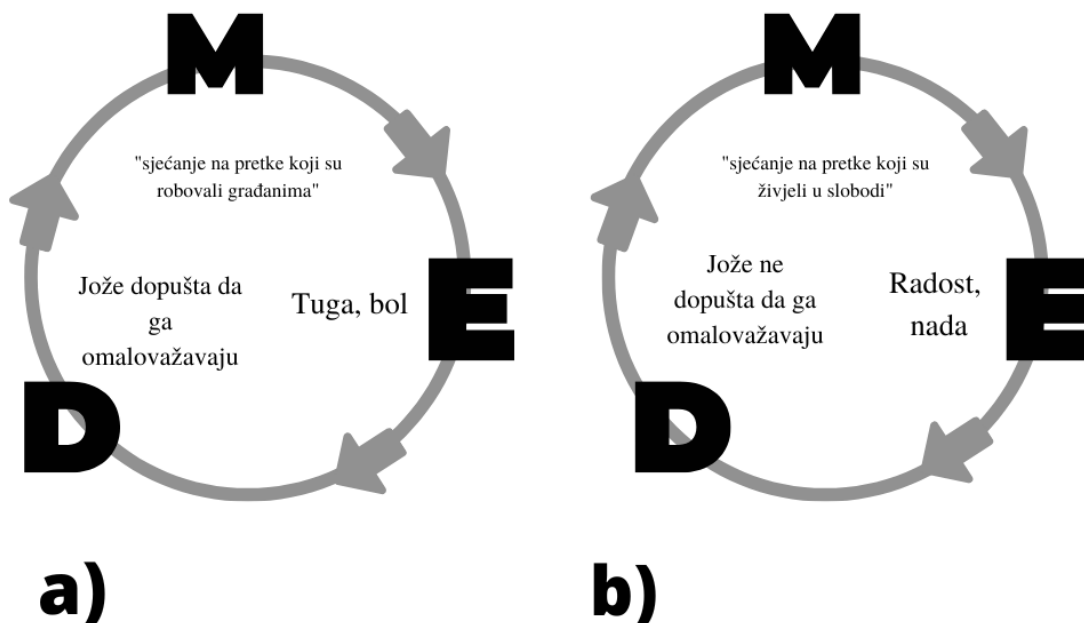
M

"sjećanje na pretke koji su robovali građanima"

E

Tuga, bol

D

Jože dopušta da ga omalovažavaju

a)

M

"sjećanje na pretke koji su živjeli u slobodi"

E

Radost, nada

D

Jože ne dopušta da ga omalovažavaju

b)